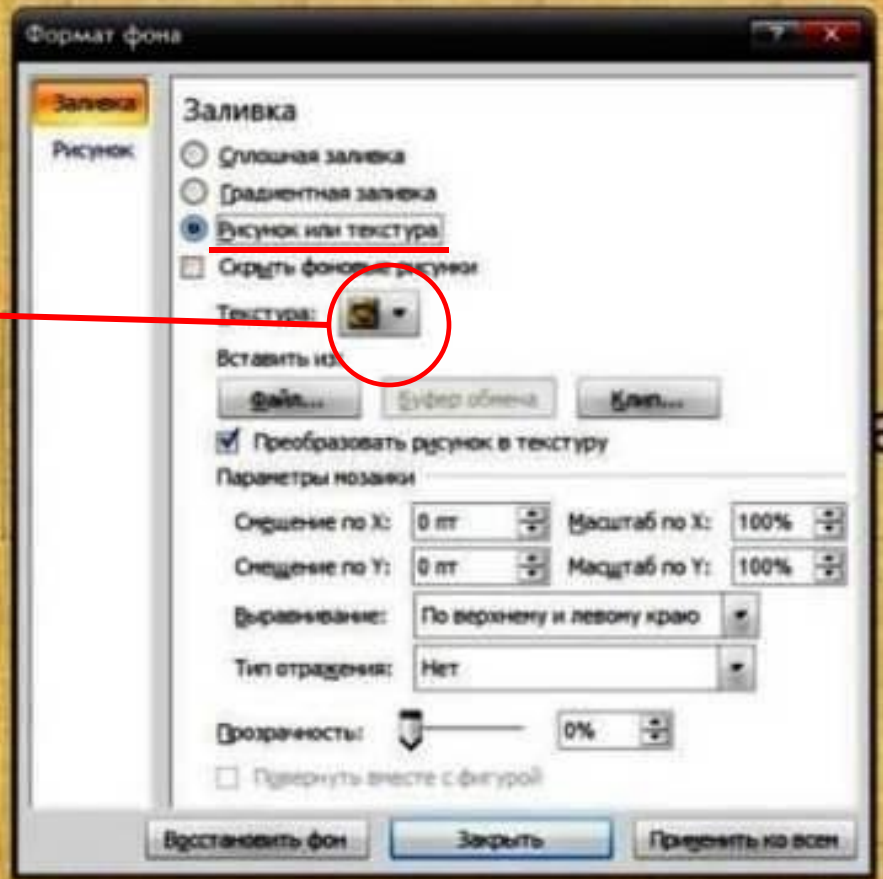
Формат фона

?

Заливка

Рисунок

Заливка

Сплошная заливка

Градиентная заливка

Рисунок или текстура

Скрыть фоновые рисунки

Текстура:

Вставить из:

Файл...

Буфер обмена

Клип...

Преобразовать рисунок в текстуру

Параметры мозаики

Смещение по X: 0 пт

Масштаб по X: 100%

Смещение по Y: 0 пт

Масштаб по Y: 100%

Выравнивание: По верхнему и левому краю

Тип отражения: Нет

Прозрачность: 0%

Повернуть вместе с фигурой

Восстановить фон

Закрыть

Применить ко всем